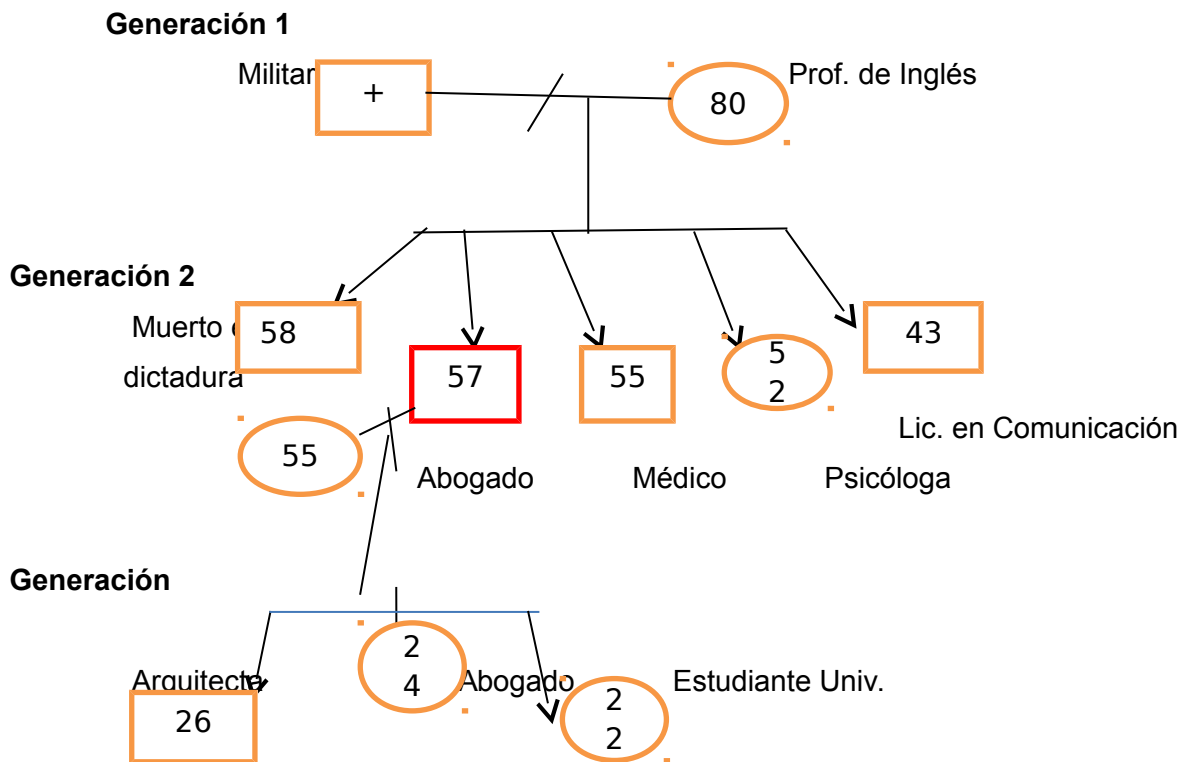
Generación 1

Militar + 80 Prof. de Inglés

Generación 2

Muerto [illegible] 58

dictadura 57 55 5 2 43

55

Lic. en Comunicación

Abogado Médico Psicóloga

Generación

Arquitecto 2 4 Abogado Estudiante Univ.

26 2 2